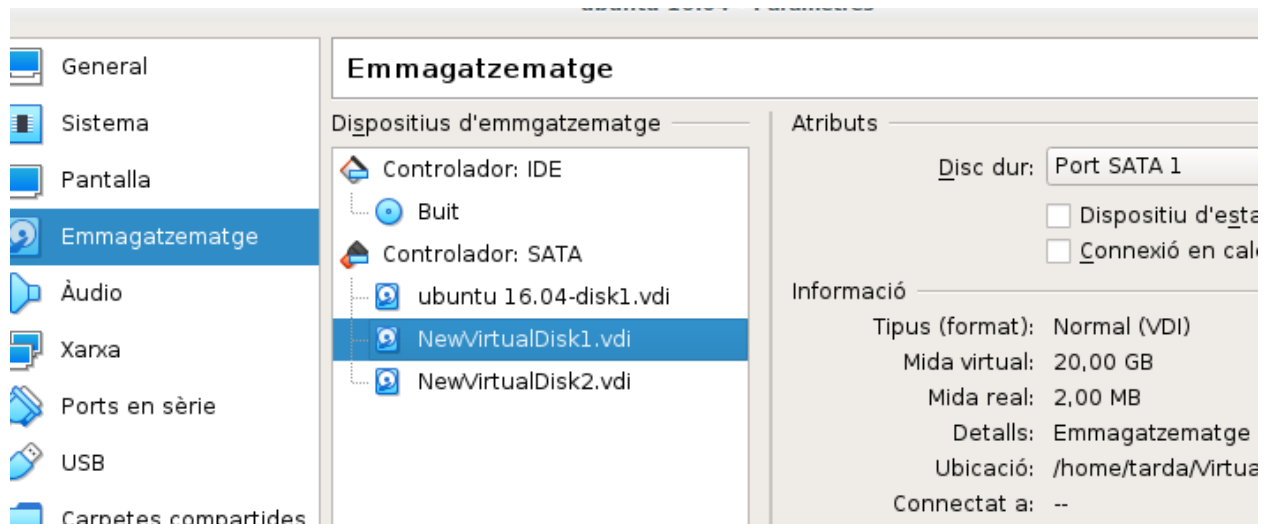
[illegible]

General

Sistema

Pantalla

Emmagatzematge

Àudio

Xarxa

Ports en sèrie

USB

Carpetes compartides

Emmagatzematge

Dispositius d'emmgatzematge

Controlador: IDE

Buit

Controlador: SATA

ubuntu 16.04-disk1.vdi

NewVirtualDisk1.vdi

NewVirtualDisk2.vdi

Atributs

Disc dur: Port SATA 1

Dispositiu d'esta

Connexió en cal

Informació

Tipus (format): Normal (VDI)

Mida virtual: 20,00 GB

Mida real: 2,00 MB

Detalls: Emmagatzematge

Ubicació: /home/tarda/Virtua

Connectat a: --